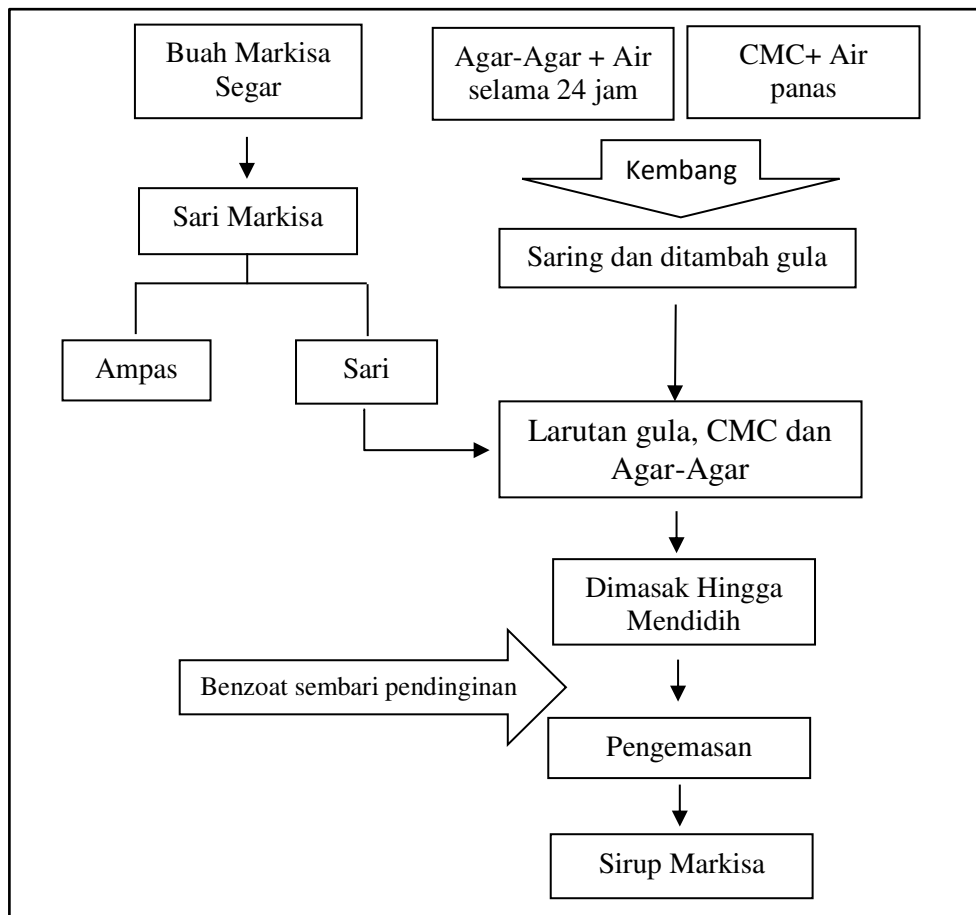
Buah Markisa Segar

Agar-Agar + Air selama 24 jam

CMC+ Air panas

Kembang

Sari Markisa

Saring dan ditambah gula

Ampas

Sari

Larutan gula, CMC dan Agar-Agar

Dimasak Hingga Mendidih

Benzoat sembari pendinginan

Pengemasan

Sirup Markisa